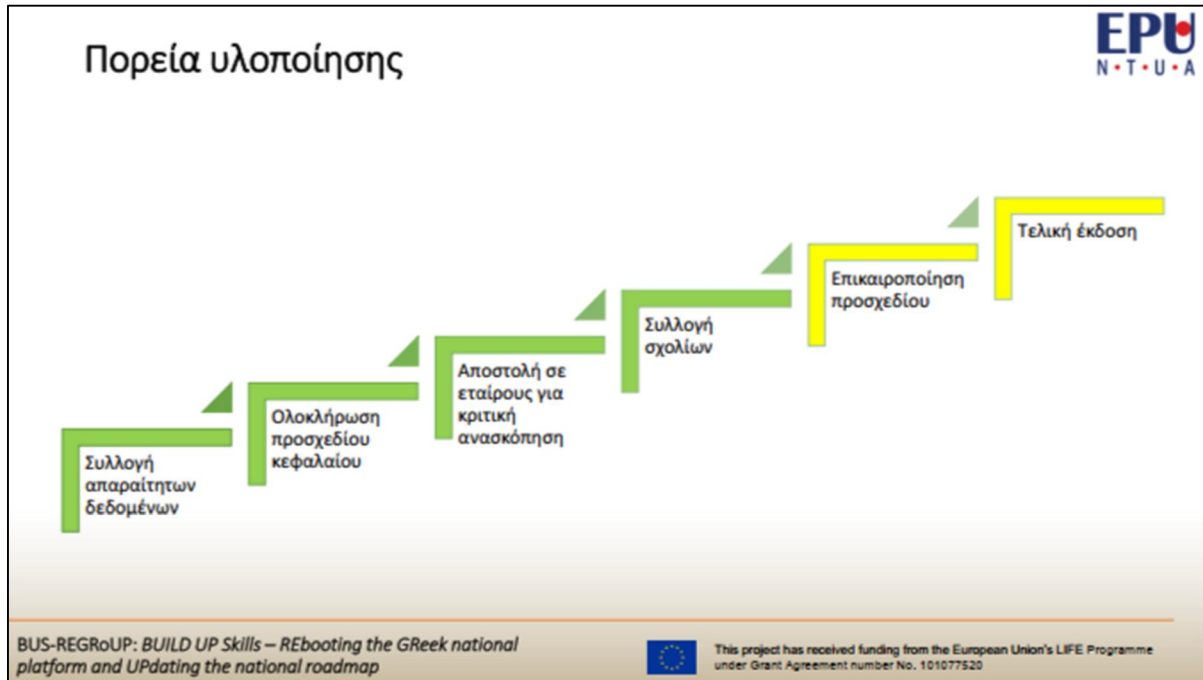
Πορεία υλοποίησης

EPU
N·T·U·A

Συλλογή απαραίτητων δεδομένων

Ολοκλήρωση προσχεδίου κεφαλαίου

Αποστολή σε εταίρους για κριτική ανασκόπηση

Συλλογή σχολίων

Επικαιροποίηση προσχεδίου

Τελική έκδοση

BUS-REGRoUP: *BUILD UP Skills – REbooting the GReek national platform and UPdating the national roadmap*

This project has received funding from the European Union's LIFE Programme under Grant Agreement number No. 101077520